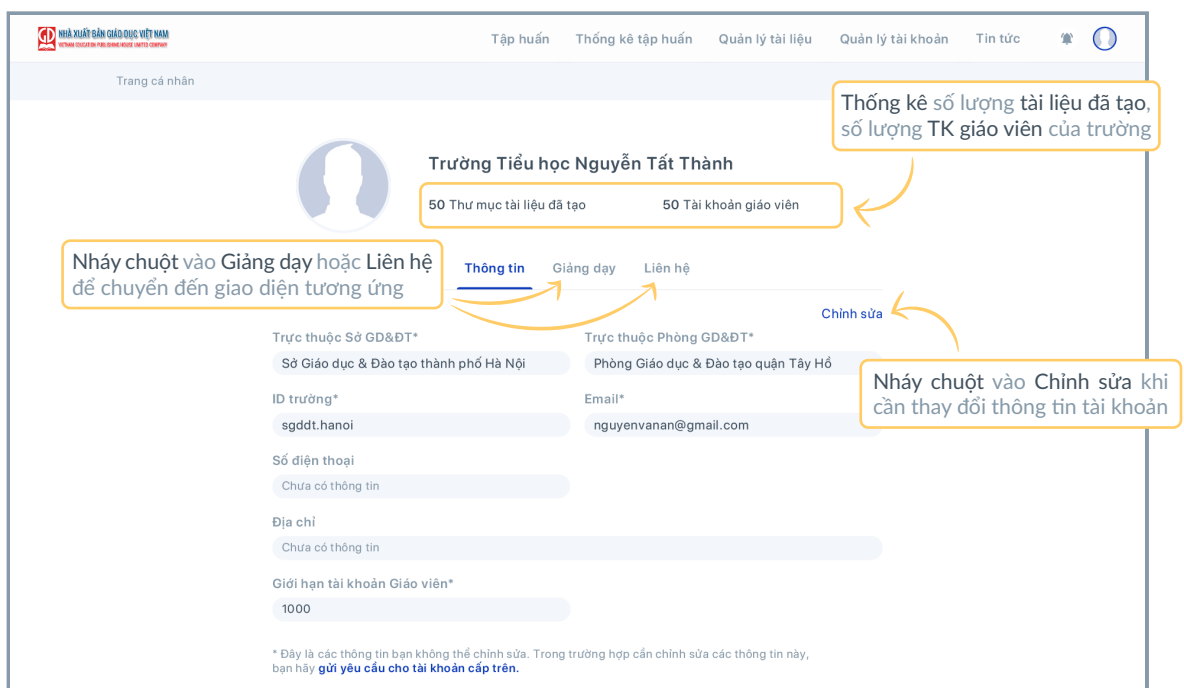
NHÀ XUẤT BẢN GIÁO DỤC VIỆT NAM
VIETNAM EDUCATION PUBLISHING HOUSE LIMITED COMPANY

Tập huấn Thống kê tập huấn Quản lý tài liệu Quản lý tài khoản Tin tức

Trang cá nhân

Thống kê số lượng tài liệu đã tạo, số lượng TK giáo viên của trường

Trường Tiểu học Nguyễn Tất Thành

50 Thư mục tài liệu đã tạo

50 Tài khoản giáo viên

Nháy chuột vào Giảng dạy hoặc Liên hệ để chuyển đến giao diện tương ứng

Thông tin Giảng dạy Liên hệ

Chỉnh sửa

Nháy chuột vào Chỉnh sửa khi cần thay đổi thông tin tài khoản

Trực thuộc Sở GD&ĐT*
Sở Giáo dục & Đào tạo thành phố Hà Nội

Trực thuộc Phòng GD&ĐT*
Phòng Giáo dục & Đào tạo quận Tây Hồ

ID trường*
sgddt.hanoi

Email*
nguyenvanan@gmail.com

Số điện thoại
Chưa có thông tin

Địa chỉ
Chưa có thông tin

Giới hạn tài khoản Giáo viên*
1000

* Đây là các thông tin bạn không thể chỉnh sửa. Trong trường hợp cần chỉnh sửa các thông tin này, bạn hãy gửi yêu cầu cho tài khoản cấp trên.